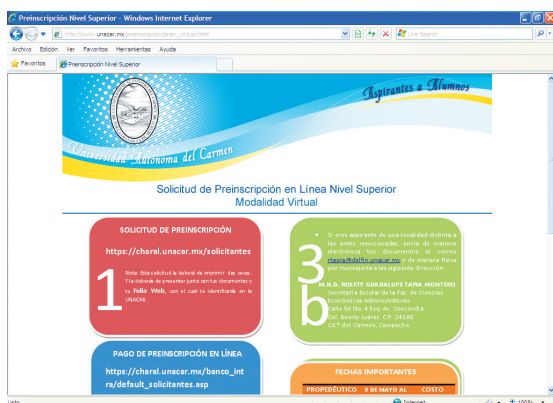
Preinscripción Nivel Superior - Windows Internet Explorer

http://www.unacar.mx/preinscripcion/preni_virtual.html

Live Search

Archivo Edición Ver Favoritos Herramientas Ayuda

Favoritos Preinscripción Nivel Superior

Aspirantes a Alumnos

Universidad Autónoma del Carmen

Solicitud de Preinscripción en Línea Nivel Superior
Modalidad Virtual

SOLICITUD DE PREINSCRIPCIÓN

https://charal.unacar.mx/solicitantes

1

Nota: Esta solicitud la deberá de imprimir dos veces. Y la deberá de presentar junto con tus documentos y tu Folio Web, con el cual te identificarás en la UNACAR.

3

b

Si eres aspirante de una localidad distinta a las antes mencionadas, envía de manera electrónica tus documentos al correo rtapia@delfin.unacar.mx y de manera física por mensajería a la siguiente dirección:

M.N.D. ROSETY GUADALUPE TAPIA MONTERO
Secretaria Escolar de la Fac. de Ciencias Económicas Administrativas
Calle 56 No. 4 Esq. Av. Concordia
Col. Benito Juárez C.P. 24180
Cd.º del Carmen, Campeche

PAGO DE PREINSCRIPCIÓN EN LÍNEA

https://charal.unacar.mx/banco_intra/default_solicitantes.asp

FECHAS IMPORTANTES

PROPEDÉUTICO 9 DE MAYO AL COSTO

Listo Internet 100%